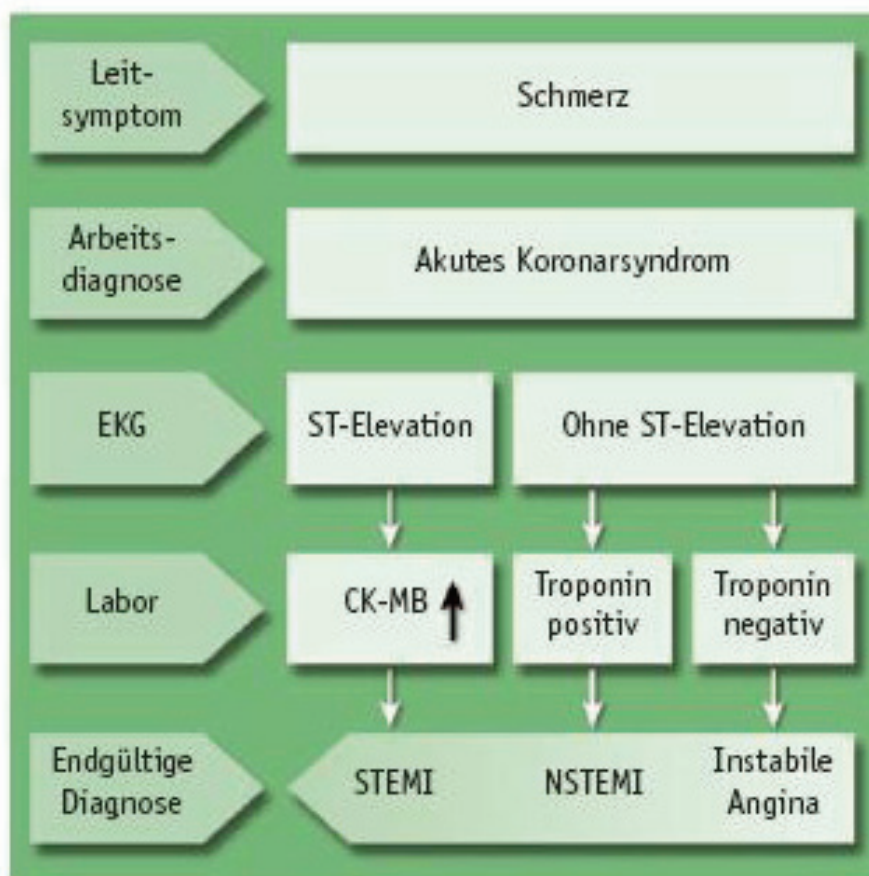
Leitsymptom

Schmerz

Arbeitsdiagnose

Akutes Koronarsyndrom

EKG

ST-Elevation

Ohne ST-Elevation

Labor

CK-MB ↑

Troponin positiv

Troponin negativ

Endgültige Diagnose

STEMI

NSTEMI

Instabile Angina